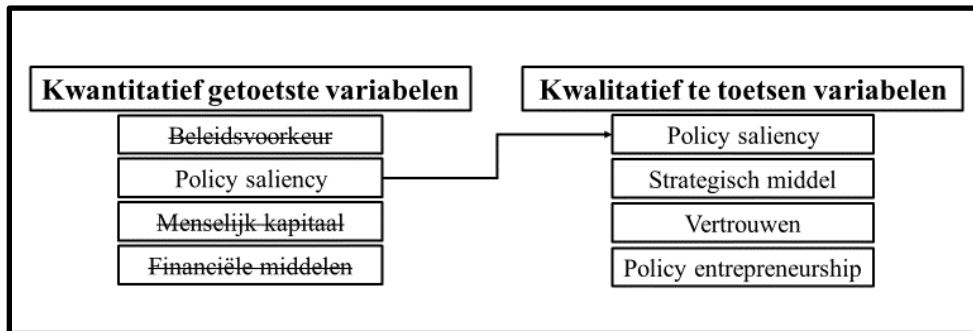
Kwantitatief getoetste variabelen

~~Beleidsvoorkeur~~

Policy saliency

~~Menselijk kapitaal~~

~~Financiële middelen~~

Kwalitatief te toetsen variabelen

Policy saliency

Strategisch middel

Vertrouwen

Policy entrepreneurship